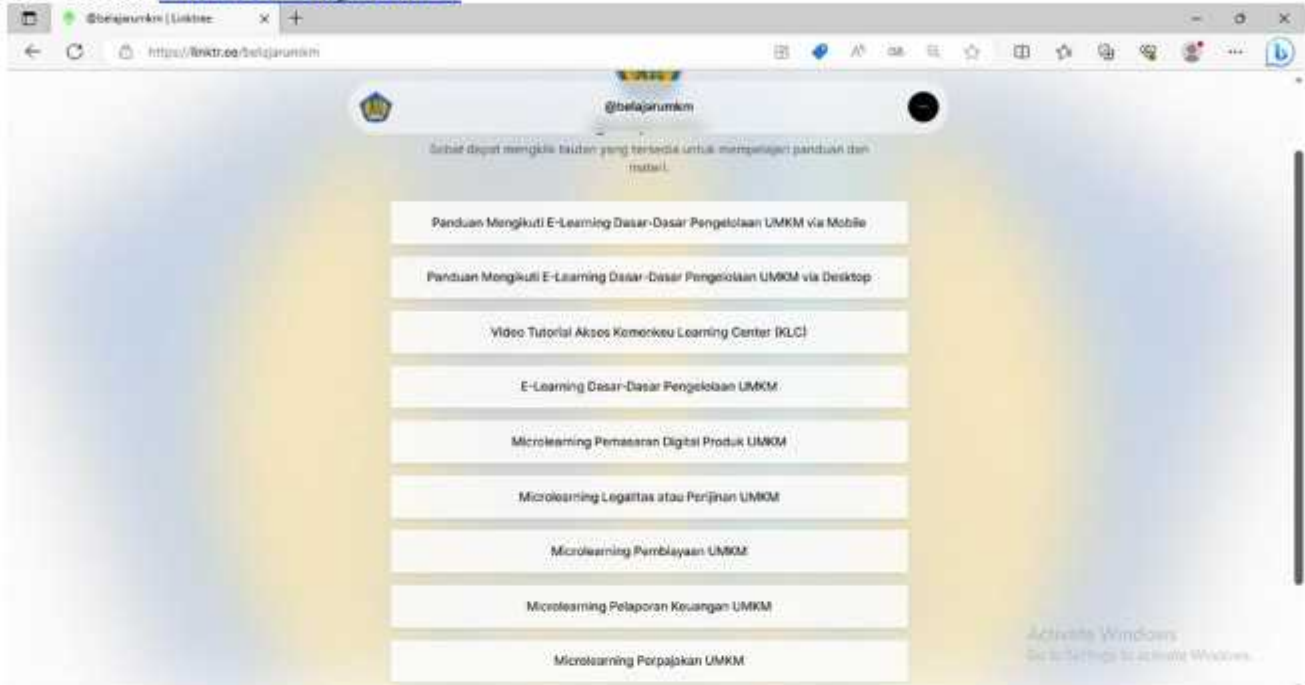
@belajarumkm | Linktree

https://linktr.ee/belajarumkm

@belajarumkm

Sobat dapat mengklik tautan yang tersedia untuk mempelajari panduan dan materi.

Panduan Mengikuti E-Learning Dasar-Dasar Pengelolaan UMKM via Mobile

Panduan Mengikuti E-Learning Dasar-Dasar Pengelolaan UMKM via Desktop

Video Tutorial Akses Kemenkeu Learning Center (KLC)

E-Learning Dasar-Dasar Pengelolaan UMKM

Microlearning Pemasaran Digital Produk UMKM

Microlearning Legalitas atau Perijinan UMKM

Microlearning Pembiayaan UMKM

Microlearning Pelaporan Keuangan UMKM

Microlearning Perpajakan UMKM

Activate Windows
Go to Settings to activate Windows.